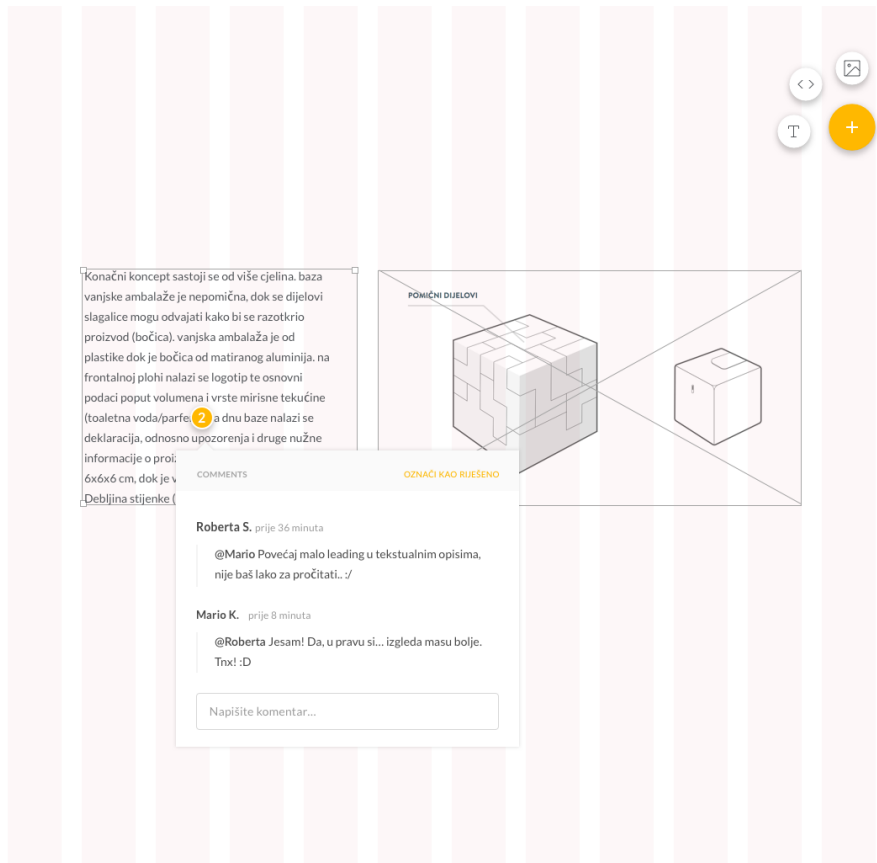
Konačni koncept sastoji se od više cjelina. baza vanjske ambalaže je nepomična, dok se dijelovi slagalice mogu odvajati kako bi se razotkrio proizvod (bočica). vanjska ambalaža je od plastike dok je bočica od matiranog aluminija. na frontalnoj plohi nalazi se logotip te osnovni podaci poput volumena i vrste mirisne tekućine (toaletna voda/parfe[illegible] a dnu baze nalazi se deklaracija, odnosno upozorenja i druge nužne informacije o proiz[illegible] 6x6x6 cm, dok je v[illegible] Debljina stijenke ([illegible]

2

POMIČNI DIJELOVI

COMMENTS

OZNAČI KAO RIJEŠENO

Roberta S. prije 36 minuta

@Mario Povećaj malo leading u tekstualnim opisima, nije baš lako za pročitati.. :/

Mario K. prije 8 minuta

@Roberta Jesam! Da, u pravu si... izgleda masu bolje. Tnx! :D

Napišite komentar...

T

+